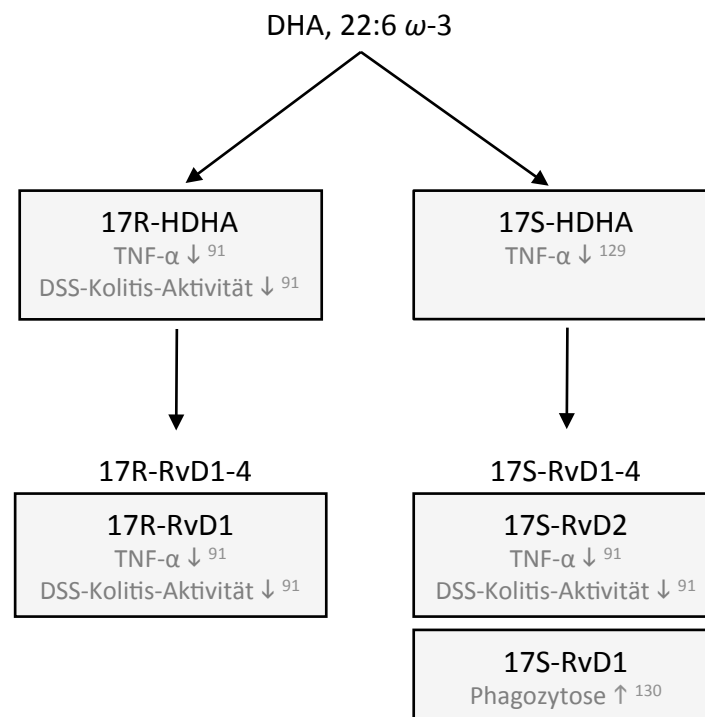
DHA, 22:6 $\omega$-3

17R-HDHA
TNF-α ↓ $^{91}$
DSS-Kolitis-Aktivität ↓ $^{91}$

17S-HDHA
TNF-α ↓ $^{129}$

17R-RvD1-4

17R-RvD1
TNF-α ↓ $^{91}$
DSS-Kolitis-Aktivität ↓ $^{91}$

17S-RvD1-4

17S-RvD2
TNF-α ↓ $^{91}$
DSS-Kolitis-Aktivität ↓ $^{91}$

17S-RvD1
Phagozytose ↑ $^{130}$